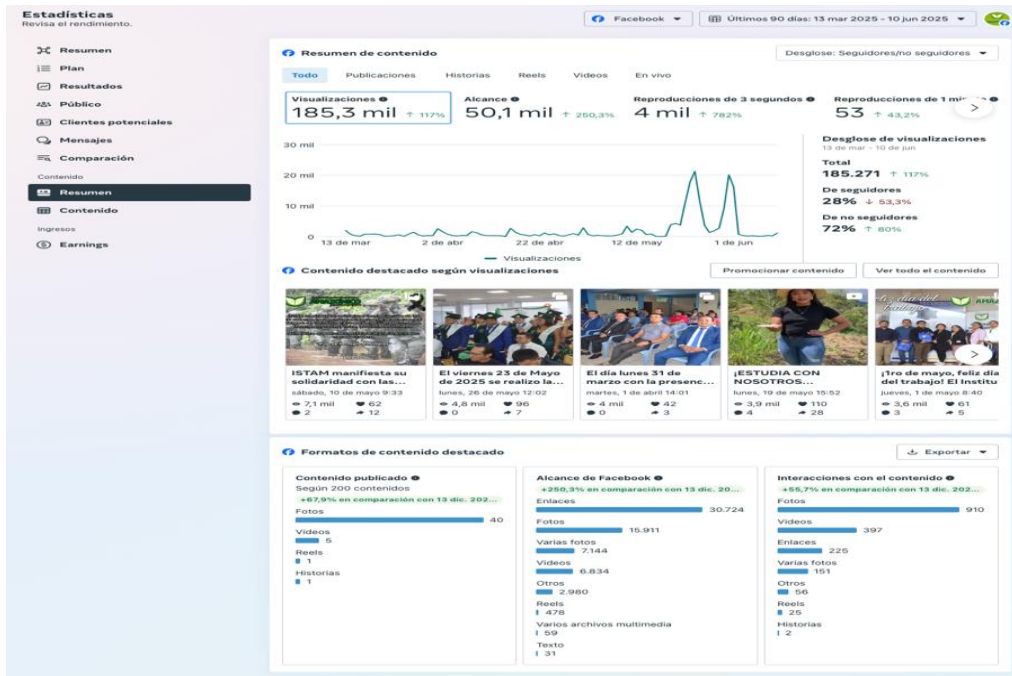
Estadísticas
Revisa el rendimiento.

Facebook
Últimos 90 días: 13 mar 2025 - 10 jun 2025

Resumen
Plan
Resultados
Público
Clientes potenciales
Mensajes
Comparación
Contenido
Resumen
Contenido
Ingresos
Earnings

Resumen de contenido
Desglose: Seguidores/no seguidores

Todo
Publicaciones
Historias
Reels
Videos
En vivo

Visualizaciones
185,3 mil ↑ 117%
Alcance
50,1 mil ↑ 250,3%
Reproducciones de 3 segundos
4 mil ↑ 782%
Reproducciones de 1 mi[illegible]
53 ↑ 43,2%

30 mil
20 mil
10 mil
0
13 de mar
2 de abr
22 de abr
12 de may
1 de jun
Visualizaciones

Desglose de visualizaciones
13 de mar - 10 de jun
Total
185.271 ↑ 117%
De seguidores
28% ↓ 53,3%
De no seguidores
72% ↑ 80%

Contenido destacado según visualizaciones
Promocionar contenido
Ver todo el contenido

ISTAM manifiesta su solidaridad con las...
sábado, 10 de mayo 9:33
7,1 mil 62
2 12

El viernes 23 de Mayo de 2025 se realizo la...
lunes, 26 de mayo 12:02
4,8 mil 96
0 7

El día lunes 31 de marzo con la presenc...
martes, 1 de abril 14:01
4 mil 42
0 3

¡ESTUDIA CON NOSOTROS...
lunes, 19 de mayo 15:52
3,9 mil 110
4 28

¡1ro de mayo, feliz día del trabajo! El Institu
jueves, 1 de mayo 8:40
3,6 mil 61
3 5

Formatos de contenido destacado
Exportar

Contenido publicado
Según 200 contenidos
+67,9% en comparación con 13 dic. 202...
Fotos
40
Videos
5
Reels
1
Historias
1

Alcance de Facebook
+250,3% en comparación con 13 dic. 20...
Enlaces
30.724
Fotos
15.911
Varias fotos
7.144
Videos
6.834
Otros
2.980
Reels
478
Varios archivos multimedia
59
Texto
31

Interacciones con el contenido
+55,7% en comparación con 13 dic. 202...
Fotos
910
Videos
397
Enlaces
225
Varias fotos
151
Otros
56
Reels
25
Historias
2